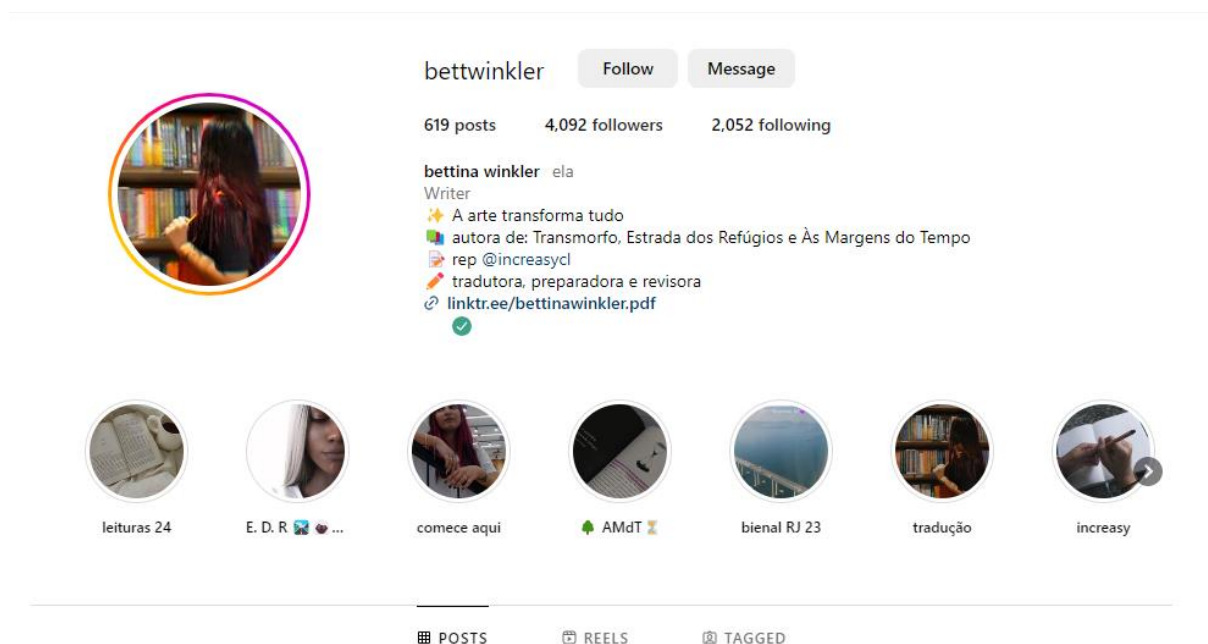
bettwinkler Follow Message

619 posts 4,092 followers 2,052 following

bettina winkler ela
Writer
✨ A arte transforma tudo
📚 autora de: Transmorfo, Estrada dos Refúgios e Às Margens do Tempo
📝 rep @increasycl
✏️ tradutora, preparadora e revisora
linktr.ee/bettinawinkler.pdf

leituras 24
E. D. R 🏞️ 🧉 ...
comece aqui
🌲 AMdT ⏳
bienal RJ 23
tradução
increasy

POSTS REELS TAGGED